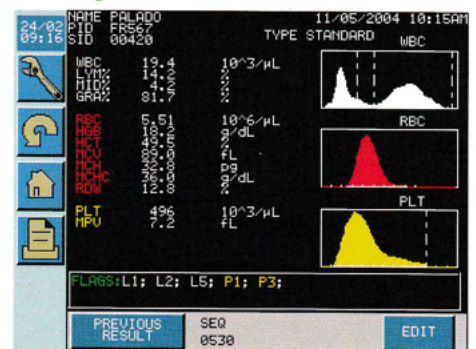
24/02
09:16

NAME PALADO
PID FR567
SID 00420

11/05/2004 10:15AM
TYPE STANDARD

WBC 19.4 10^3/μL
LYM% 14.2 %
MID% 4.1 %
GRA% 81.7 %

WBC

RBC 5.51 10^6/μL
HGB 18.2 g/dL
HCT 49.5 %
MCV 89.0 fL
MCH 32.5 pg
MCHC 36.0 g/dL
RDW 12.8 %

RBC

PLT 496 10^3/μL
MPV 7.2 fL

PLT

FLAGS:L1; L2; L5; P1; P3;

PREVIOUS RESULT

SEQ
0530

EDIT